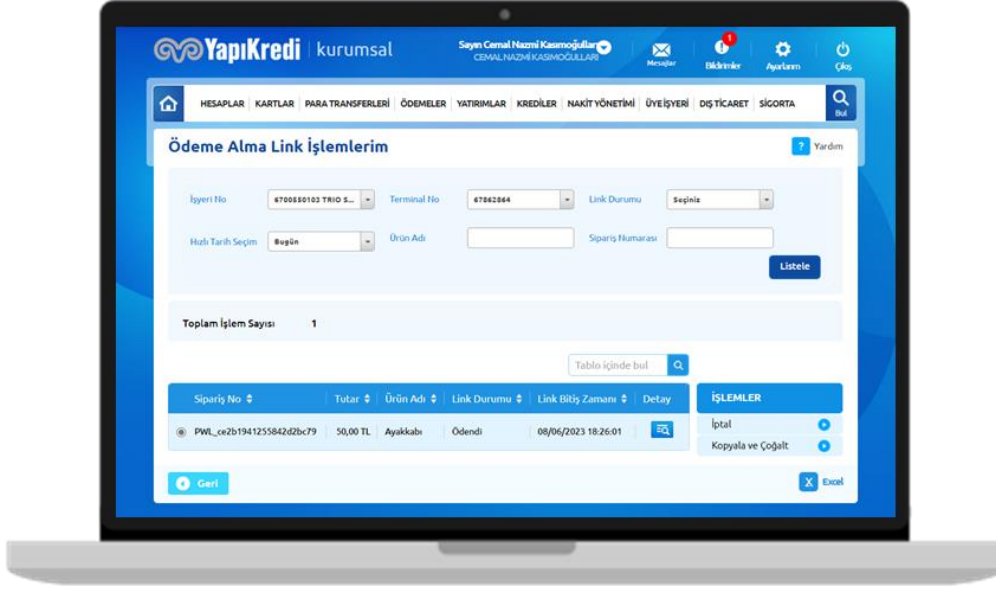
YapıKredi | kurumsal

Sayın Cemal Nazmi Kasımoğulları
CEMAL NAZMİ KASIMOĞULLARI

Mesajlar
1
Bildirimler
Ayarlarım
Çıkış

HESAPLAR KARTLAR PARA TRANSFERLERİ ÖDEMELER YATIRIMLAR KREDİLER NAKİT YÖNETİMİ ÜYE İŞYERİ DIŞ TİCARET SİGORTA

Bul

Ödeme Alma Link İşlemlerim

? Yardım

İşyeri No 6700550103 TRIO S...
Terminal No 67862864
Link Durumu Seçiniz
Hızlı Tarih Seçim Bugün
Ürün Adı
Sipariş Numarası

Listele

Toplam İşlem Sayısı 1

Tablo içinde bul

| Sipariş No | Tutar | Ürün Adı | Link Durumu | Link Bitiş Zamanı | Detay |
|---|---|---|---|---|---|
| PWL_ce2b1941255842d2bc79 | 50,00 TL | Ayakkabı | Ödendi | 08/06/2023 18:26:01 | |

İŞLEMLER
İptal
Kopyala ve Çoğalt

Geri

Excel